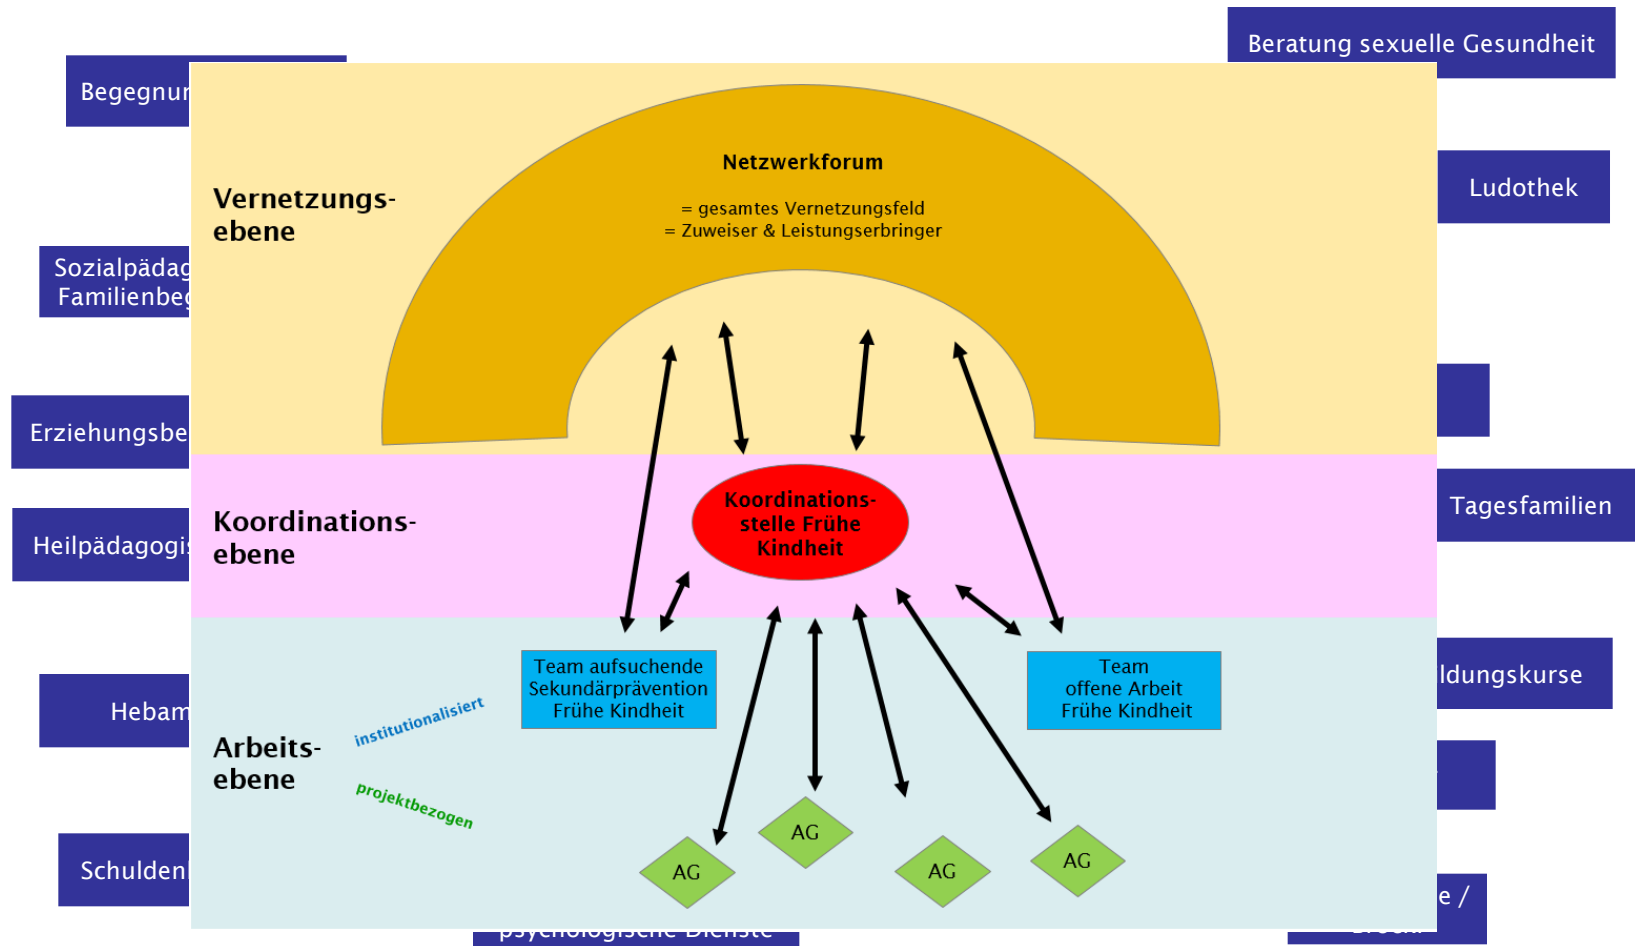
Begegnun

Beratung sexuelle Gesundheit

Ludothek

Sozialpädag
Familienbeg

Erziehungsbe

Heilpädagogi

Tagesfamilien

Hebam

ldungskurse

Schulden

e /

Vernetzungsebene

Netzwerkforum

= gesamtes Vernetzungsfeld
= Zuweiser & Leistungserbringer

Koordinationsebene

Koordinationsstelle Frühe Kindheit

Arbeitsebene

institutionalisiert

projektbezogen

Team aufsuchende Sekundärprävention Frühe Kindheit

Team offene Arbeit Frühe Kindheit

AG

AG

AG

AG

psychologische Dienste